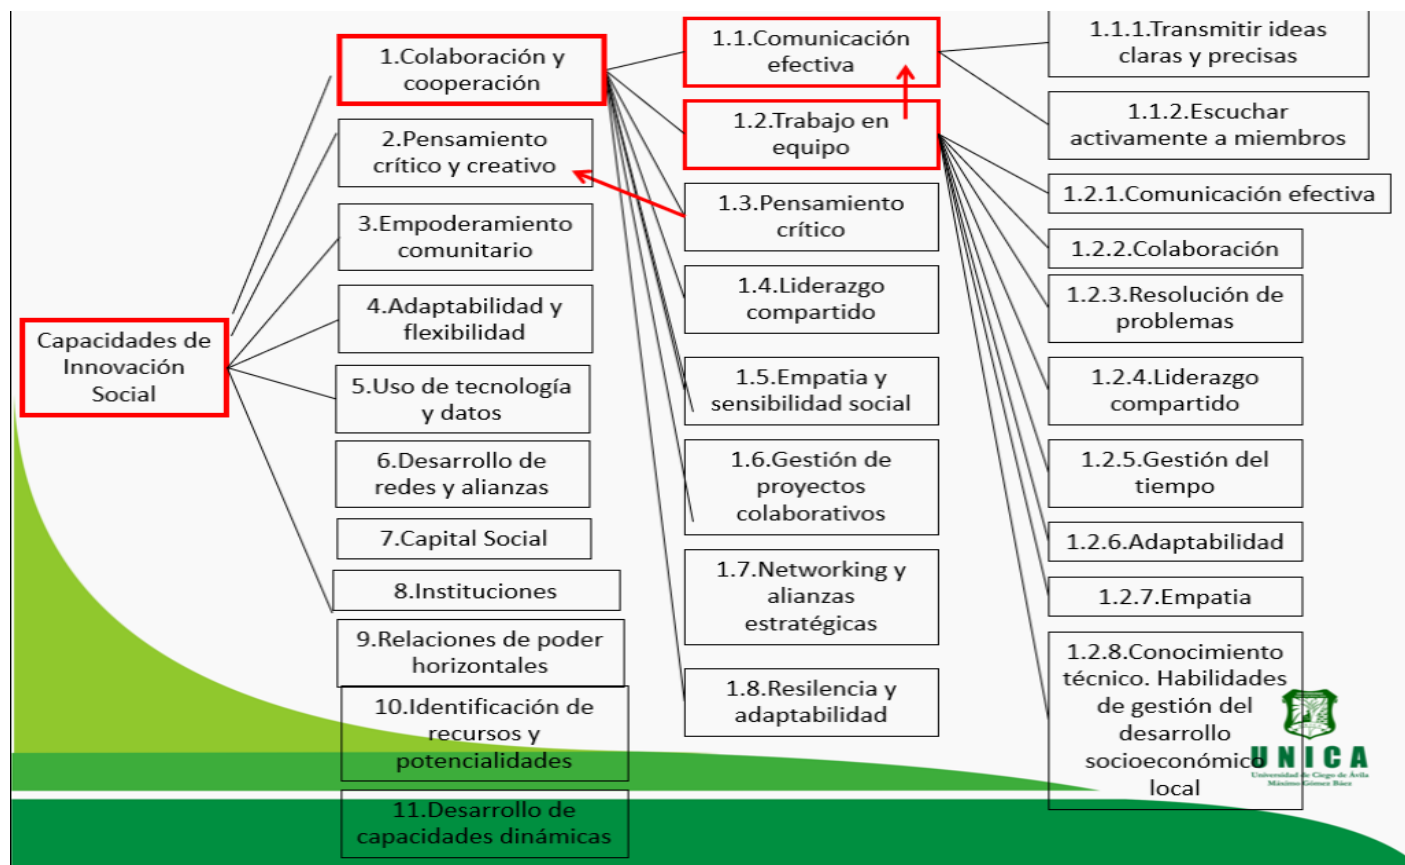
Capacidades de Innovación Social

1.Colaboración y cooperación

2.Pensamiento crítico y creativo

3.Empoderamiento comunitario

4.Adaptabilidad y flexibilidad

5.Uso de tecnología y datos

6.Desarrollo de redes y alianzas

7.Capital Social

8.Instituciones

9.Relaciones de poder horizontales

10.Identificación de recursos y potencialidades

11.Desarrollo de capacidades dinámicas

1.1.Comunicación efectiva

1.2.Trabajo en equipo

1.3.Pensamiento crítico

1.4.Liderazgo compartido

1.5.Empatia y sensibilidad social

1.6.Gestión de proyectos colaborativos

1.7.Networking y alianzas estratégicas

1.8.Resilencia y adaptabilidad

1.1.1.Transmitir ideas claras y precisas

1.1.2.Escuchar activamente a miembros

1.2.1.Comunicación efectiva

1.2.2.Colaboración

1.2.3.Resolución de problemas

1.2.4.Liderazgo compartido

1.2.5.Gestión del tiempo

1.2.6.Adaptabilidad

1.2.7.Empatia

1.2.8.Conocimiento técnico. Habilidades de gestión del desarrollo socioeconómico local

UNICA
Universidad de Ciego de Ávila Máximo Gómez Báez